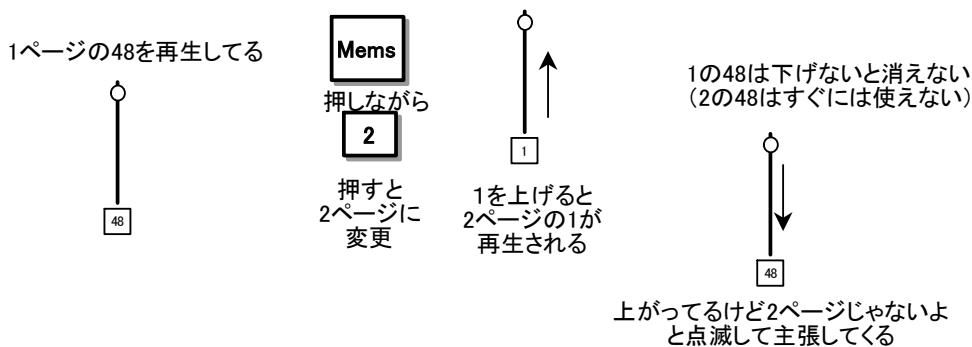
1ページの48を再生してる

48

Mems

押しながら

2

押すと
2ページに
変更

1

1を上げると
2ページの1が
再生される

1の48は下げないと消えない
(2の48はすぐには使えない)

48

上がってるけど2ページじゃないよ
と点滅して主張してくる